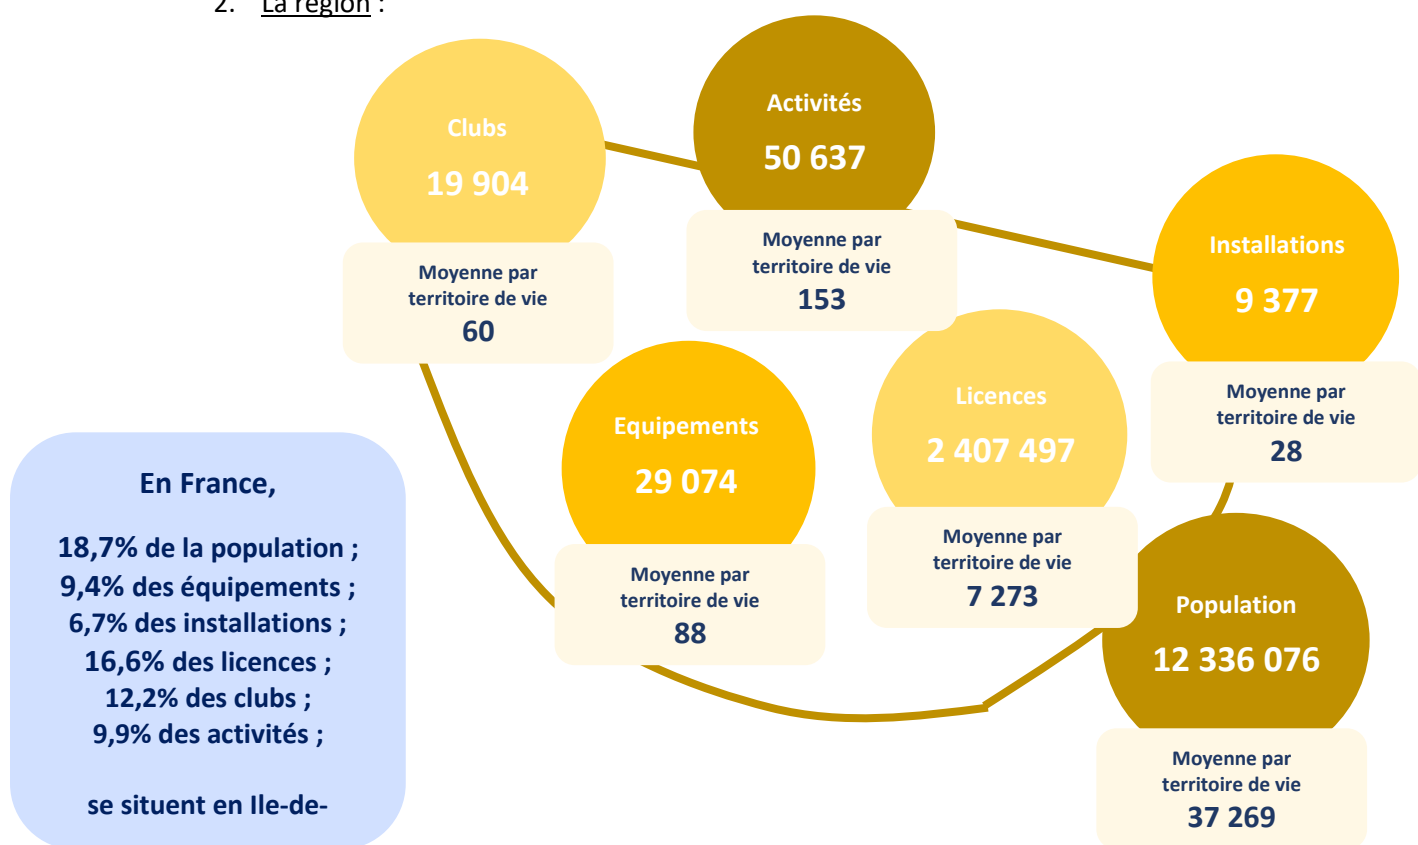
2. La région :

Clubs
19 904
Moyenne par territoire de vie
60

Activités
50 637
Moyenne par territoire de vie
153

Installations
9 377
Moyenne par territoire de vie
28

Equipements
29 074
Moyenne par territoire de vie
88

Licences
2 407 497
Moyenne par territoire de vie
7 273

Population
12 336 076
Moyenne par territoire de vie
37 269

En France,

18,7% de la population ;
9,4% des équipements ;
6,7% des installations ;
16,6% des licences ;
12,2% des clubs ;
9,9% des activités ;

se situent en Ile-de-